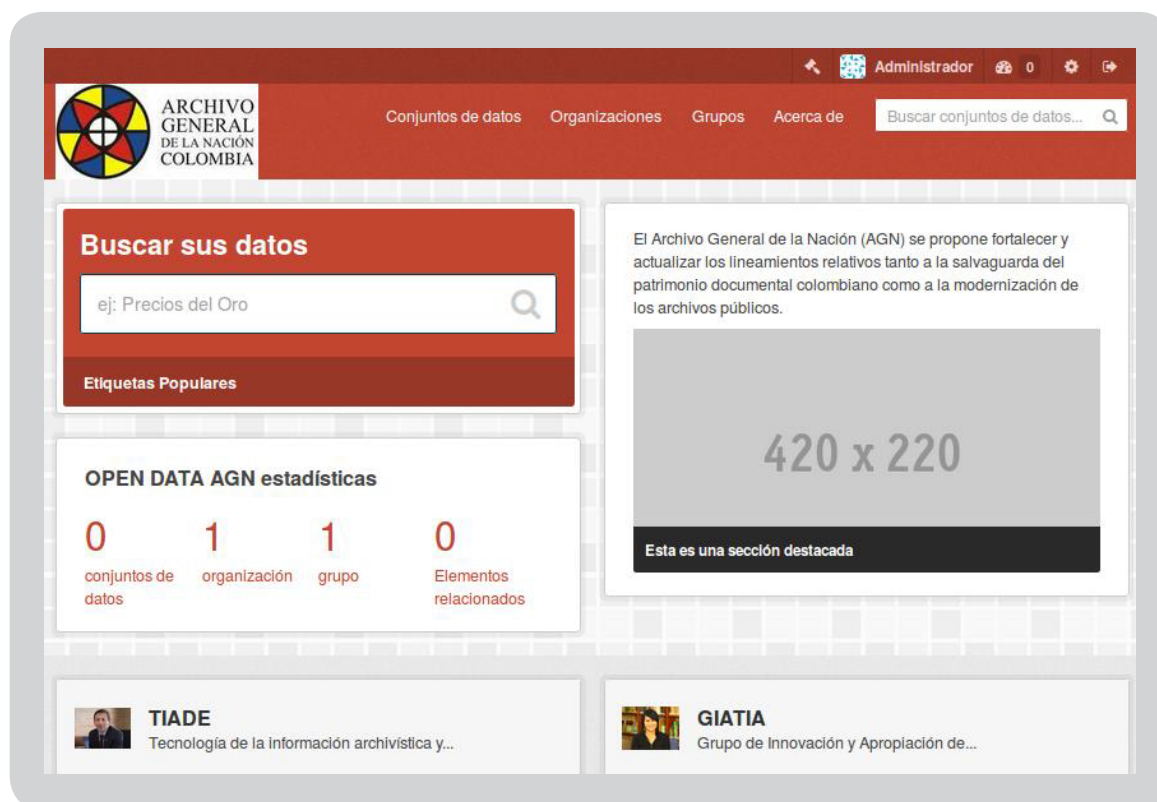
Administrador 0

ARCHIVO GENERAL DE LA NACIÓN COLOMBIA

Conjuntos de datos Organizaciones Grupos Acerca de Buscar conjuntos de datos...

Buscar sus datos

ej: Precios del Oro

Etiquetas Populares

OPEN DATA AGN estadísticas

| 0 | 1 | 1 | 0 |
|---|---|---|---|
| conjuntos de datos | organización | grupo | Elementos relacionados |

El Archivo General de la Nación (AGN) se propone fortalecer y actualizar los lineamientos relativos tanto a la salvaguarda del patrimonio documental colombiano como a la modernización de los archivos públicos.

420 x 220

Esta es una sección destacada

TIADE
Tecnología de la información archivística y...

GIATIA
Grupo de Innovación y Apropiación de...